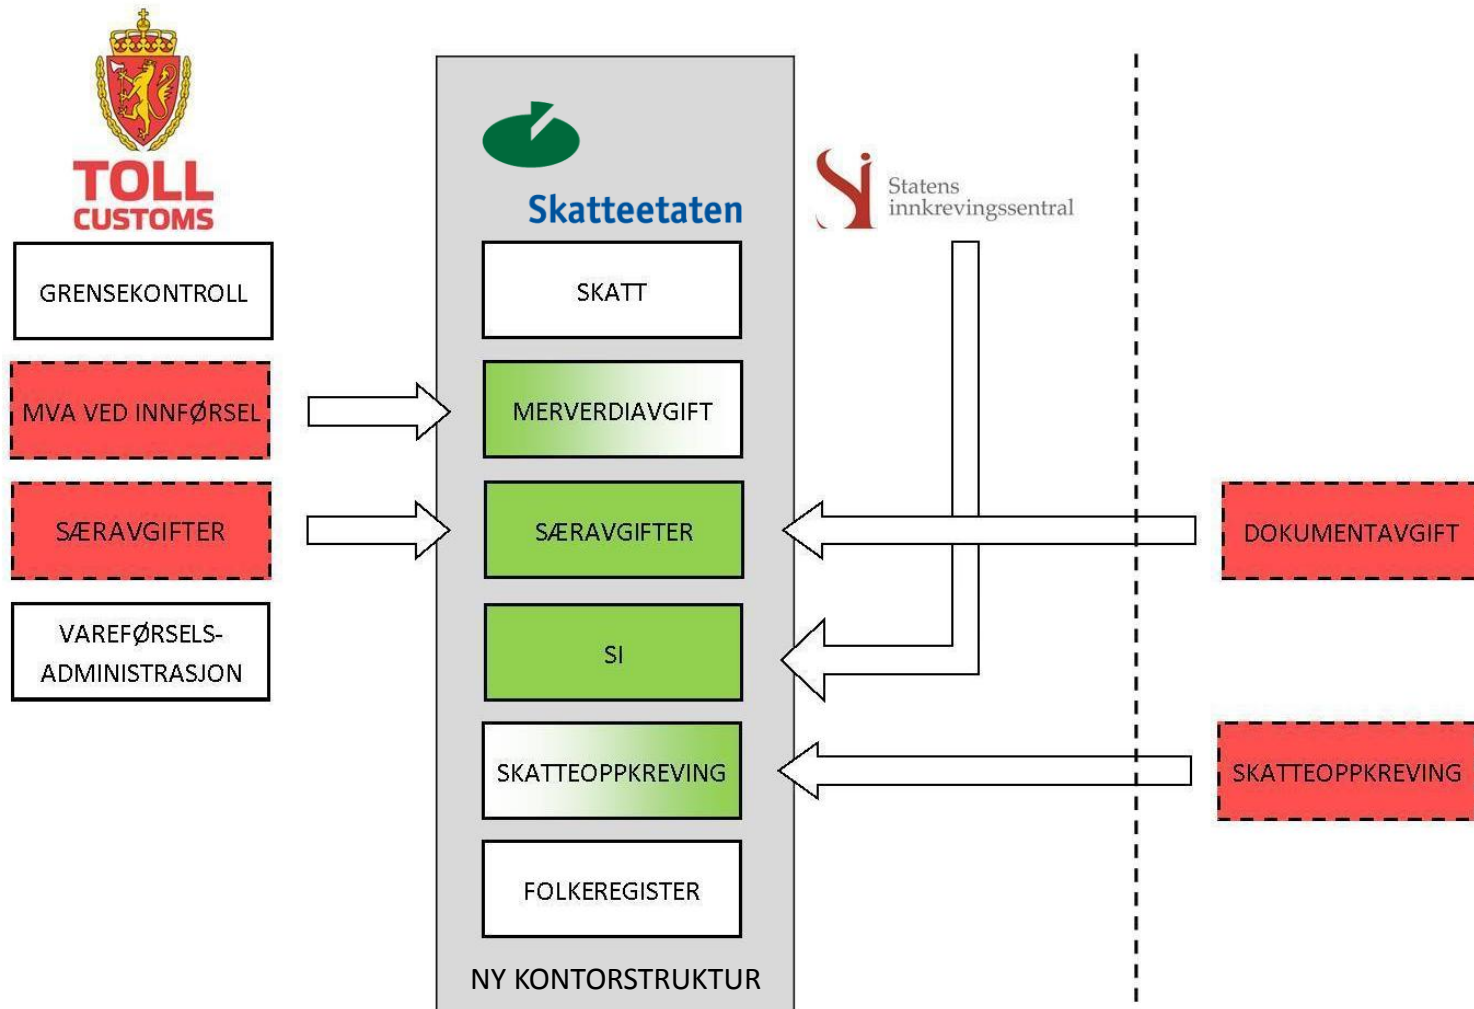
TOLL
CUSTOMS

GRENSEKONTROLL

MVA VED INNFØRSEL

SÆRAVGIFTER

VAREFØRSELS-ADMINISTRASJON

Skatteetaten

SKATT

MERVERDIAVGIFT

SÆRAVGIFTER

SI

SKATTEOPPKREVING

FOLKEREGISTER

NY KONTORSTRUKTUR

Statens innkrevingssentral

DOKUMENTAVGIFT

SKATTEOPPKREVING